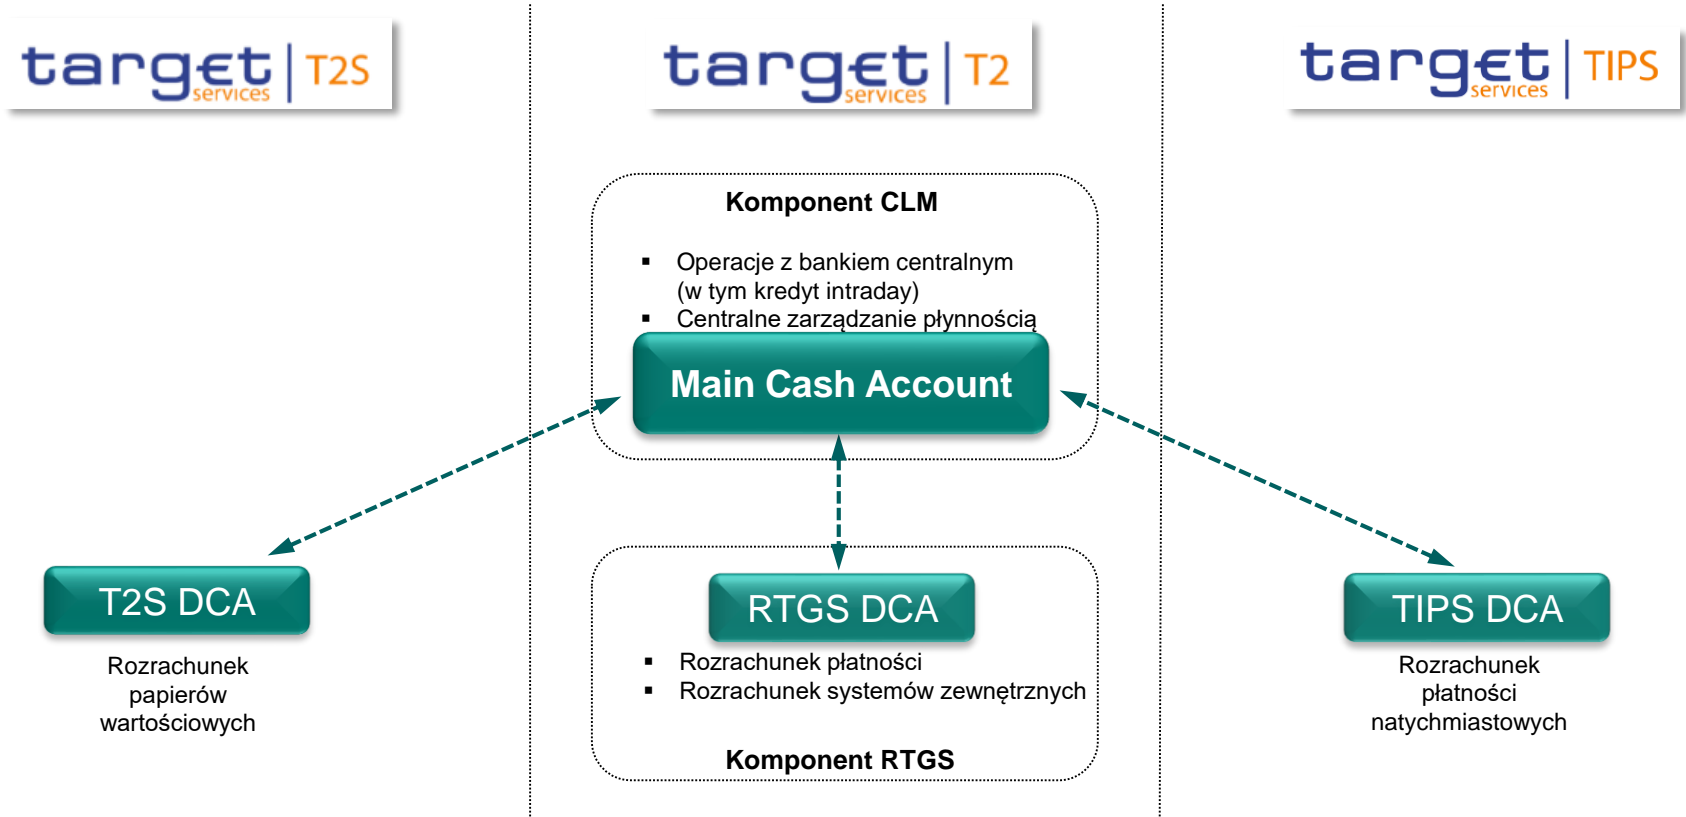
target services | T2S

target services | T2

target services | TIPS

Komponent CLM

- Operacje z bankiem centralnym (w tym kredyt intraday)
- Centralne zarządzanie płynnością

Main Cash Account

T2S DCA

Rozrachunek papierów wartościowych

RTGS DCA

- Rozrachunek płatności
- Rozrachunek systemów zewnętrznych

Komponent RTGS

TIPS DCA

Rozrachunek płatności natychmiastowych